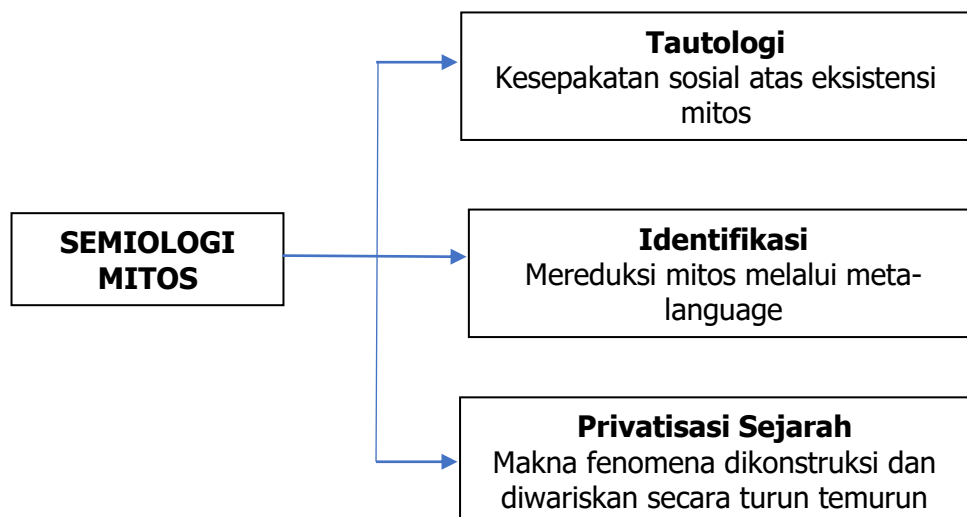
SEMIOLOGI MITOS

Tautologi
Kesepakatan sosial atas eksistensi mitos

Identifikasi
Mereduksi mitos melalui meta-language

Privatisasi Sejarah
Makna fenomena dikonstruksi dan diwariskan secara turun temurun